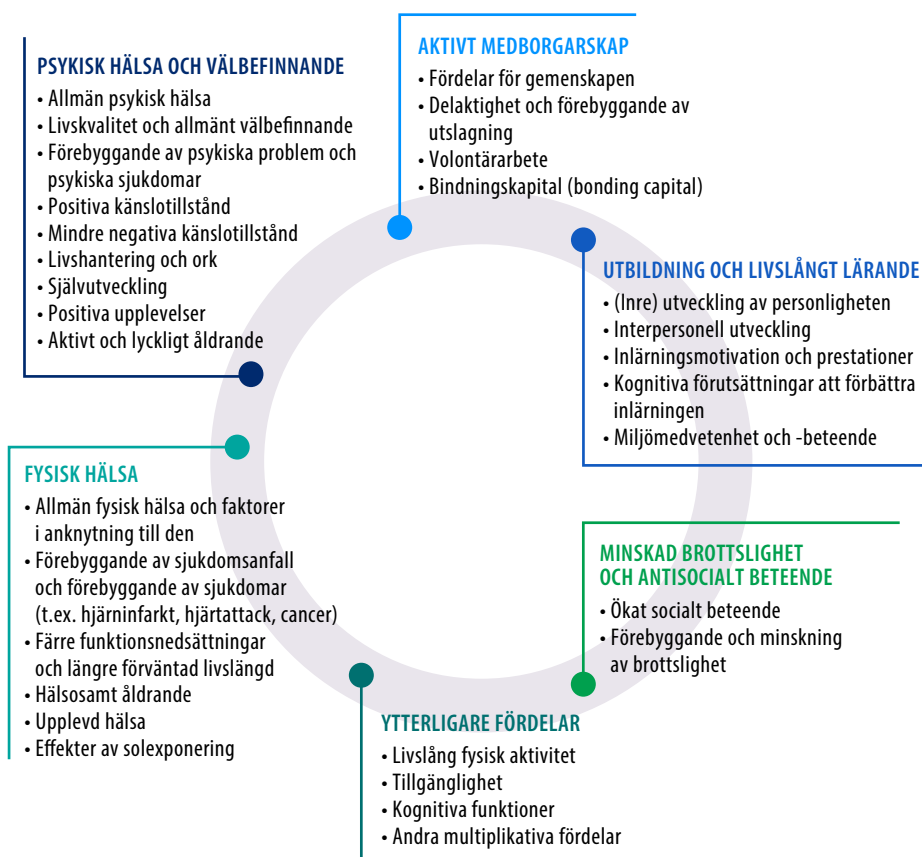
PSYKISK HÄLSA OCH VÄLBEFINNANDE
• Allmän psykisk hälsa
• Livskvalitet och allmänt välbefinnande
• Förebyggande av psykiska problem och psykiska sjukdomar
• Positiva känslotillstånd
• Mindre negativa känslotillstånd
• Livshantering och ork
• Självutveckling
• Positiva upplevelser
• Aktivt och lyckligt åldrande

AKTIVT MEDBORGARSKAP
• Fördelar för gemenskapen
• Delaktighet och förebyggande av utslagning
• Volontärarbete
• Bindningskapital (bonding capital)

UTBILDNING OCH LIVSLÅNGT LÄRANDE
• (Inre) utveckling av personligheten
• Interpersonell utveckling
• Inlärningsmotivation och prestationer
• Kognitiva förutsättningar att förbättra inlärningen
• Miljömedvetenhet och -beteende

FYSISK HÄLSA
• Allmän fysisk hälsa och faktorer i anknytning till den
• Förebyggande av sjukdomsanfall och förebyggande av sjukdomar (t.ex. hjärninfarkt, hjärtattack, cancer)
• Färre funktionsnedsättningar och längre förväntad livslängd
• Hälsosamt åldrande
• Upplevd hälsa
• Effekter av solexponering

MINSKAD BROTTSLIGHET OCH ANTISOCIALT BETEENDE
• Ökat socialt beteende
• Förebyggande och minskning av brottslighet

YTTERLIGARE FÖRDELAR
• Livslång fysisk aktivitet
• Tillgänglighet
• Kognitiva funktioner
• Andra multiplikativa fördelar